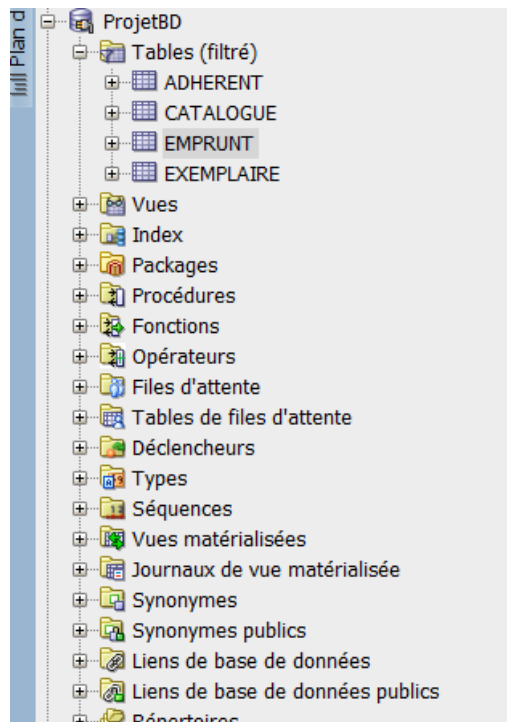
Plan d

ProjetBD
Tables (filtré)
ADHERENT
CATALOGUE
EMPRUNT
EXEMPLAIRE
Vues
Index
Packages
Procédures
Fonctions
Opérateurs
Files d'attente
Tables de files d'attente
Déclencheurs
Types
Séquences
Vues matérialisées
Journaux de vue matérialisée
Synonymes
Synonymes publics
Liens de base de données
Liens de base de données publics
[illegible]